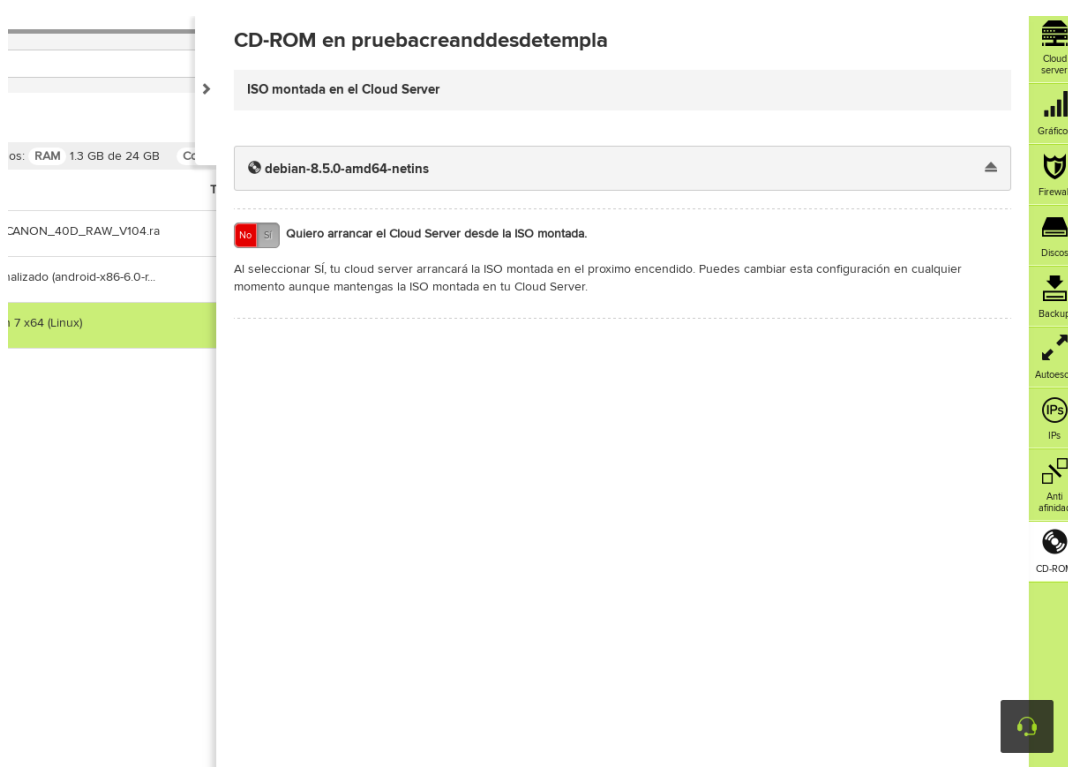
os: RAM 1.3 GB de 24 GB Co

T

CANON_40D_RAW_V104.ra

alizado (android-x86-6.0-r...

7 x64 (Linux)

CD-ROM en pruebacreanddesdetempla

ISO montada en el Cloud Server

debian-8.5.0-amd64-netins

No Sí Quiero arrancar el Cloud Server desde la ISO montada.

Al seleccionar SÍ, tu cloud server arrancará la ISO montada en el proximo encendido. Puedes cambiar esta configuración en cualquier momento aunque mantengas la ISO montada en tu Cloud Server.

Cloud server

Gráfico

Firewal

Discos

Backup

Autoesc

IPs

IPs

Anti afinidad

CD-ROM